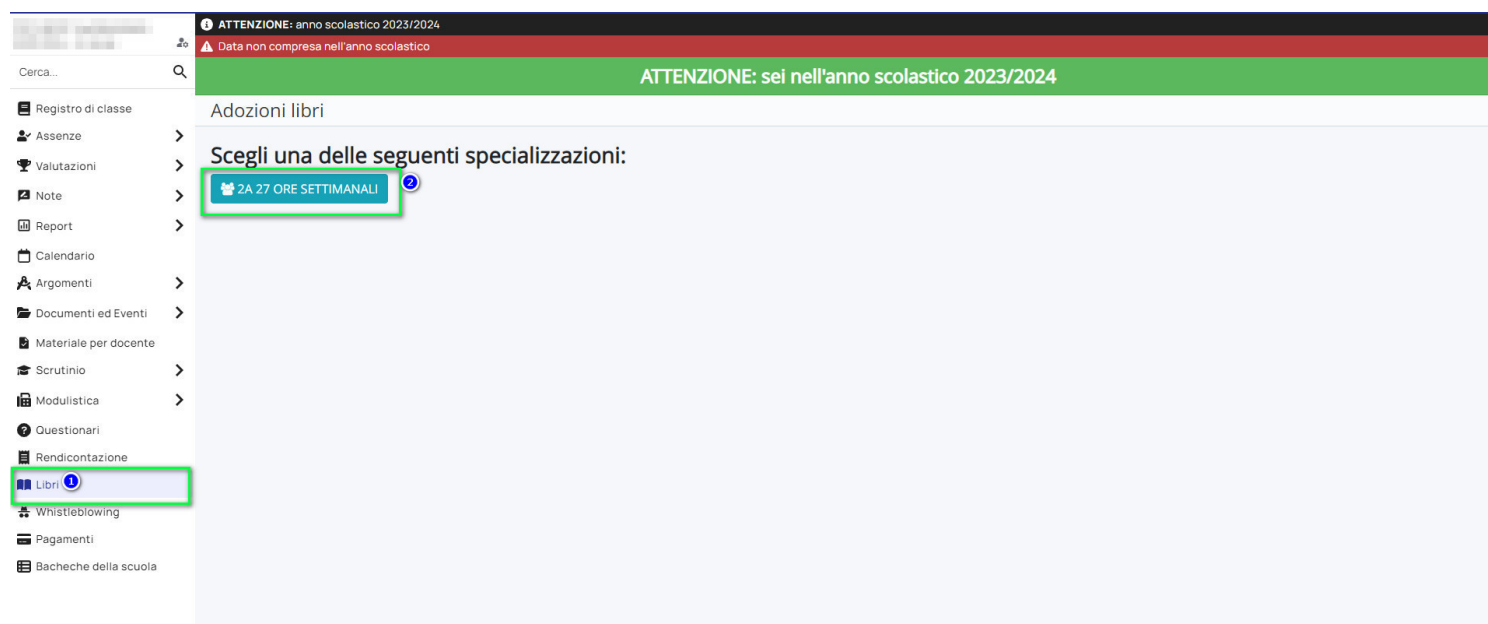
Cerca...

Registro di classe
Assenze
Valutazioni
Note
Report
Calendario
Argomenti
Documenti ed Eventi
Materiale per docente
Scrutinio
Modulistica
Questionari
Rendicontazione
Libri 1
Whistleblowing
Pagamenti
Bacheche della scuola

ATTENZIONE: anno scolastico 2023/2024
Data non compresa nell'anno scolastico

ATTENZIONE: sei nell'anno scolastico 2023/2024

Adozioni libri

Scegli una delle seguenti specializzazioni:

2A 27 ORE SETTIMANALI 2